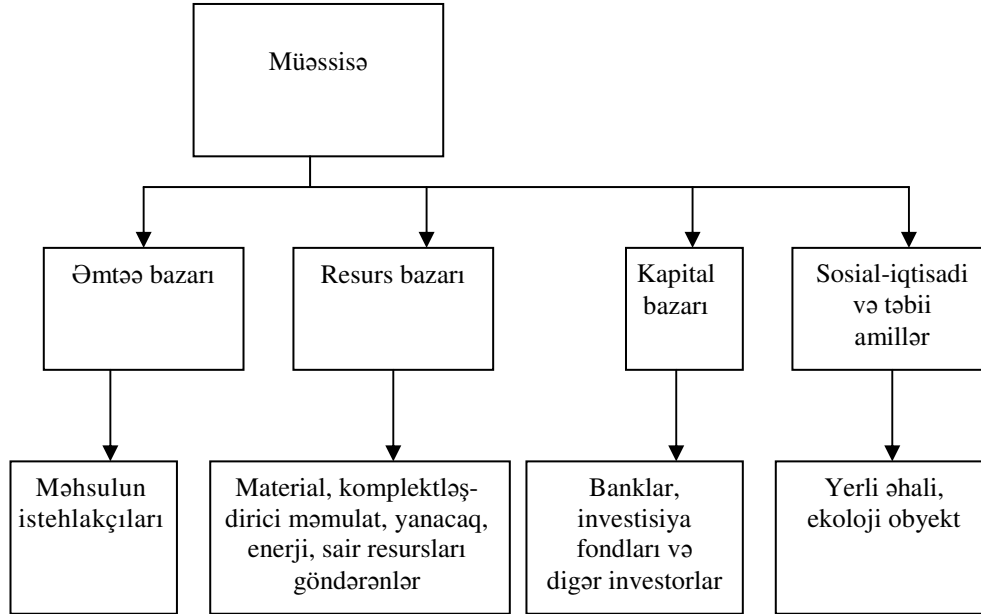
Müəssisə

Əmtəə bazarı

Resurs bazarı

Kapital bazarı

Sosial-iqtisadi və təbii amillər

Məhsulun istehlakçıları

Material, komplektləşdirici məmulat, yanacaq, enerji, sair resursları göndərənlər

Banklar, investisiya fondları və digər investorlar

Yerli əhali, ekoloji obyekt